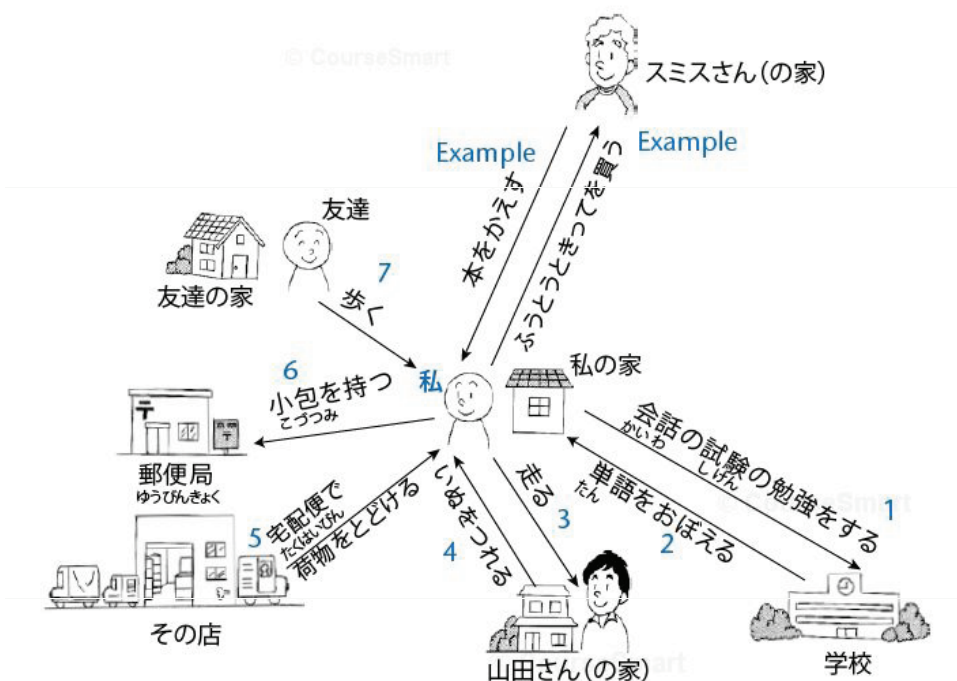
© CourseSmart

スミスさん（の家）

Example

Example

本をかえす

ふうとうときってを買う

友達

7

歩く

友達の家

6

小包を持つ
こづつみ

私

私の家

郵便局
ゆうびんきょく

5

宅配便で
たくはいびん
荷物をとどける

いぬをつれる

4

走る

3

単語をおぼえる
たん

2

会話の試験の勉強をする
かいわ　しけん

1

© CourseSmart

その店

山田さん（の家）

学校

CourseSmart